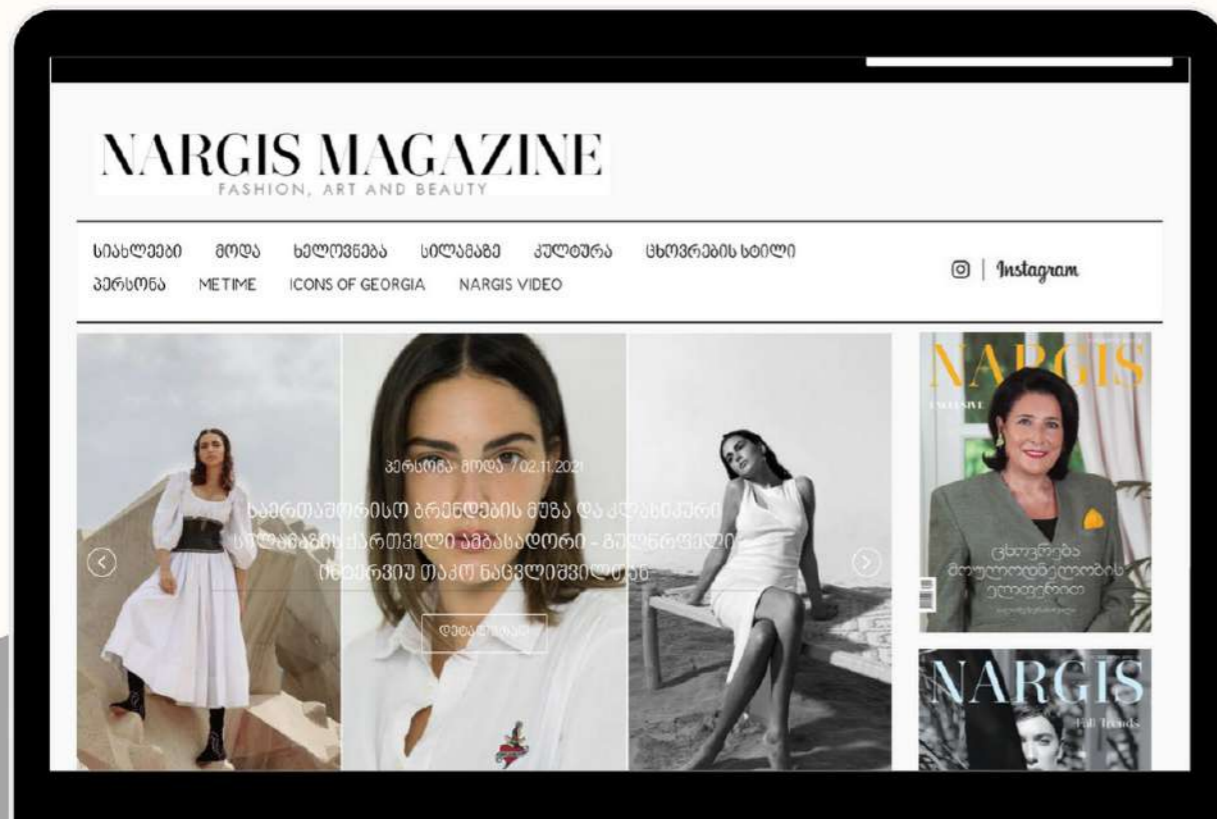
NARGIS MAGAZINE
FASHION, ART AND BEAUTY

სიახლეები მოდა ხელოვნება სილამაზე კულტურა ცხოვრების სტილი
პერსონა METIME ICONS OF GEORGIA NARGIS VIDEO

Instagram

პერსონა- მოდა / 02.11.2021
საერთაშორისო ბრენდების მუზა და კლასიკური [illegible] ქართველი ამბასადორი - გულნაფილი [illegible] ინტერვიუ თაკო ნაცვლიშვილთან
დეტალურად

NARGIS
EXCLUSIVE
ცხოვრება მოულოდნელობის ელფერით

NARGIS
Fall Trends